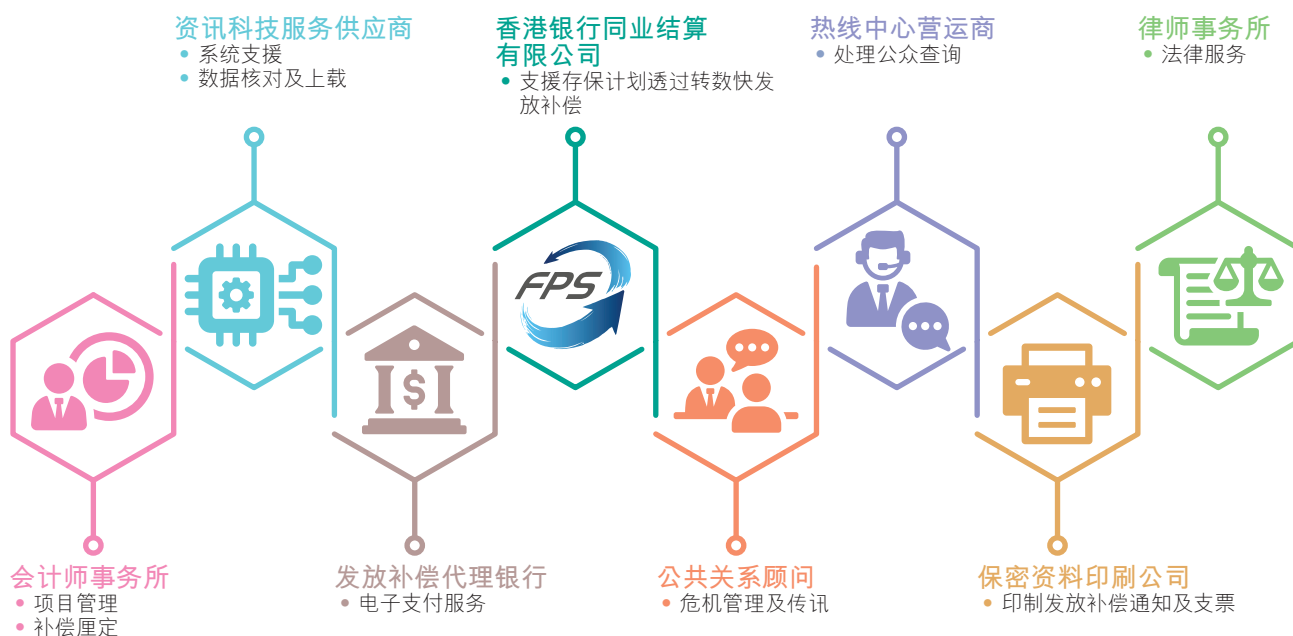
资讯科技服务供应商
• 系统支援
• 数据核对及上载

香港银行同业结算有限公司
• 支援存保计划透过转数快发放补偿

热线中心营运商
• 处理公众查询

律师事务所
• 法律服务

FPS

会计师事务所
• 项目管理
• 补偿厘定

发放补偿代理银行
• 电子支付服务

公共关系顾问
• 危机管理及传讯

保密资料印刷公司
• 印制发放补偿通知及支票